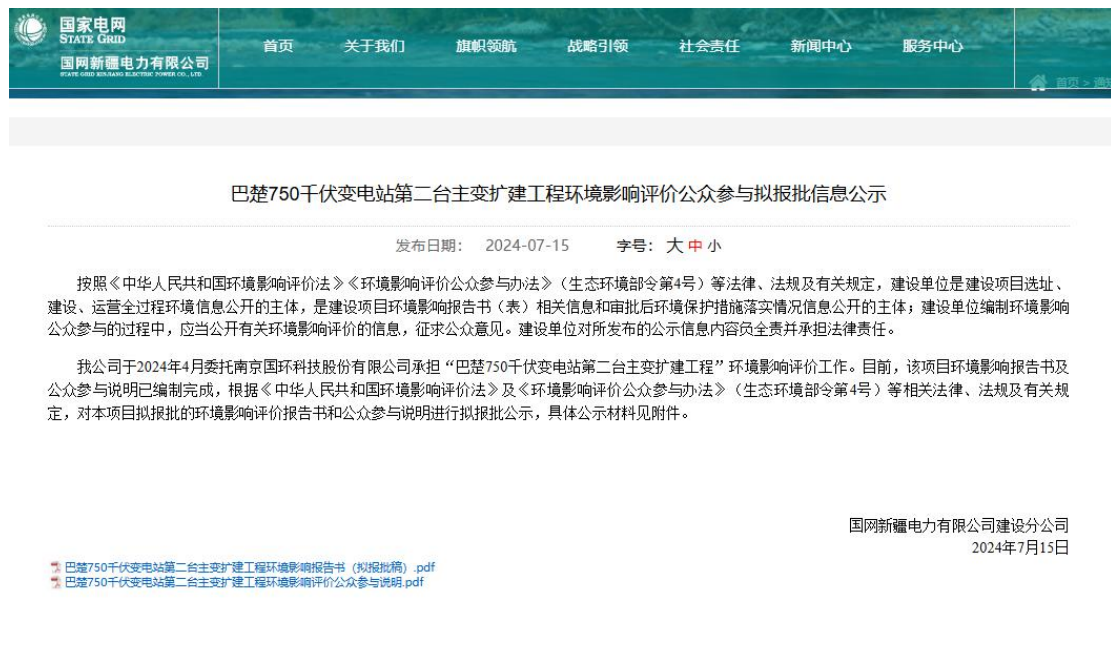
国家电网
STATE GRID
国网新疆电力有限公司
STATE GRID XINJIANG ELECTRIC POWER CO., LTD.

首页 关于我们 旗帜领航 战略引领 社会责任 新闻中心 服务中心

首页 > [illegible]

巴楚750千伏变电站第二台主变扩建工程环境影响评价公众参与拟报批信息公示

发布日期： 2024-07-15 字号： 大 中 小

按照《中华人民共和国环境影响评价法》《环境影响评价公众参与办法》（生态环境部令第4号）等法律、法规及有关规定，建设单位是建设项目选址、建设、运营全过程环境信息公开的主体，是建设项目环境影响报告书（表）相关信息和审批后环境保护措施落实情况信息公开的主体；建设单位编制环境影响公众参与的过程中，应当公开有关环境影响评价的信息，征求公众意见。建设单位对所发布的公示信息内容员全责并承担法律责任。

我公司于2024年4月委托南京国环科技股份有限公司承担“巴楚750千伏变电站第二台主变扩建工程”环境影响评价工作。目前，该项目环境影响报告书及公众参与说明已编制完成，根据《中华人民共和国环境影响评价法》及《环境影响评价公众参与办法》（生态环境部令第4号）等相关法律、法规及有关规定，对本项目拟报批的环境影响评价报告书和公众参与说明进行拟报批公示，具体公示材料见附件。

国网新疆电力有限公司建设分公司
2024年7月15日

巴楚750千伏变电站第二台主变扩建工程环境影响报告书（拟报批稿）.pdf
巴楚750千伏变电站第二台主变扩建工程环境影响评价公众参与说明.pdf